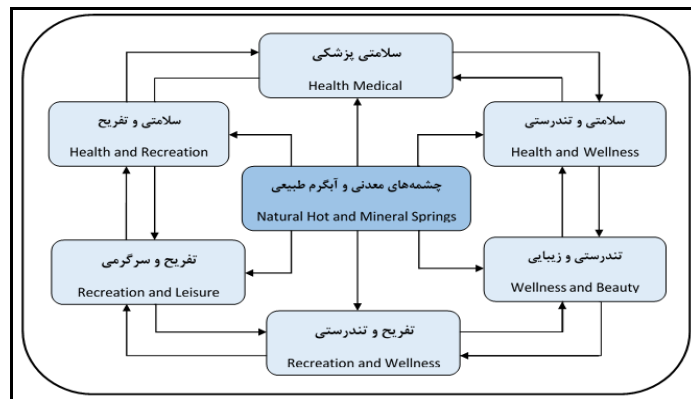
سلامتی پزشکی
Health Medical

سلامتی و تفریح
Health and Recreation

سلامتی و تندرستی
Health and Wellness

چشمه‌های معدنی و آبگرم طبیعی
Natural Hot and Mineral Springs

تفریح و سرگرمی
Recreation and Leisure

تندرستی و زیبایی
Wellness and Beauty

تفریح و تندرستی
Recreation and Wellness